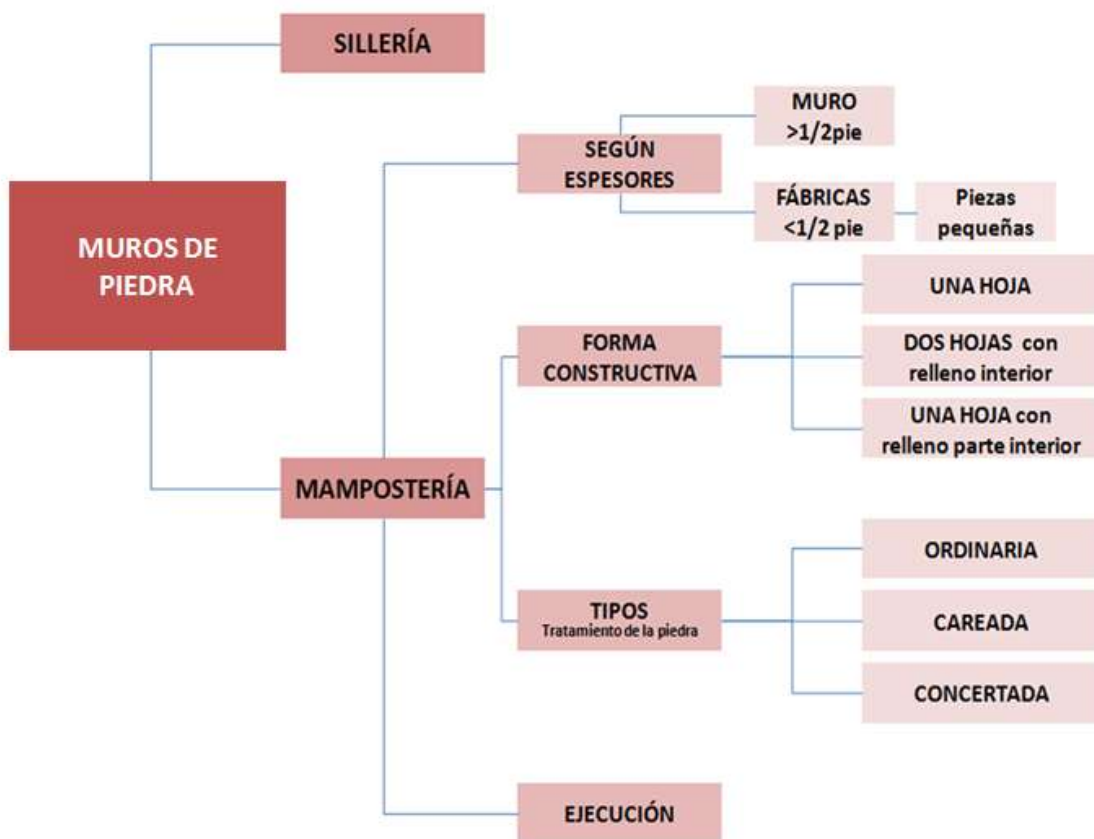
MUROS DE PIEDRA

SILLERÍA

MAMPOSTERÍA

SEGÚN ESPESORES

MURO >1/2pie

FÁBRICAS <1/2 pie

Piezas pequeñas

FORMA CONSTRUCTIVA

UNA HOJA

DOS HOJAS con relleno interior

UNA HOJA con relleno parte interior

TIPOS
Tratamiento de la piedra

ORDINARIA

CAREADA

CONCERTADA

EJECUCIÓN